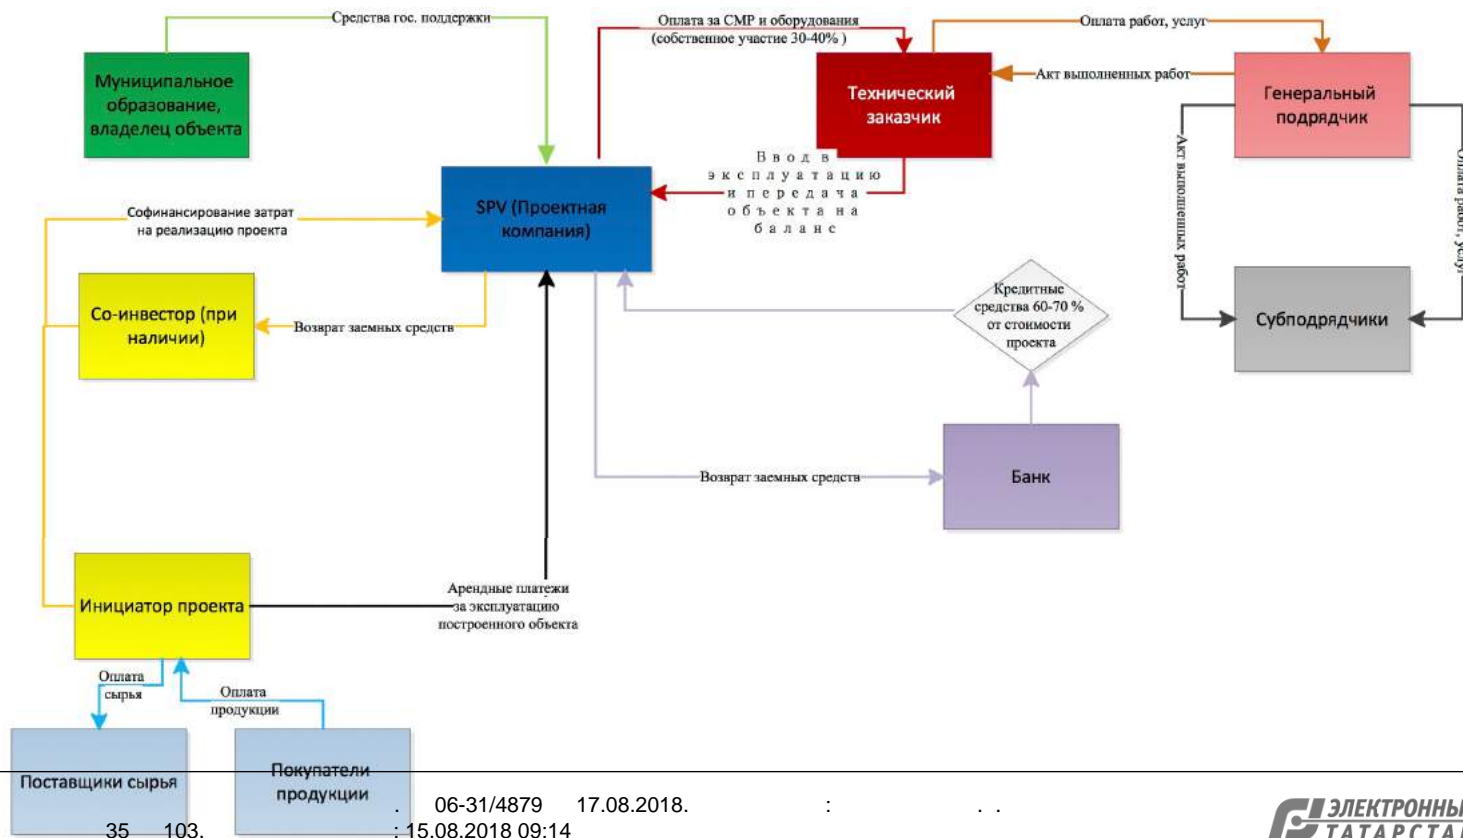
Средства гос. поддержки

Муниципальное образование, владелец объекта

Оплата за СМР и оборудования (собственное участие 30-40% )

Технический заказчик

Оплата работ, услуг

Акт выполненных работ

Генеральный подрядчик

Ввод в эксплуатацию и передача объекта на баланс

SPV (Проектная компания)

Софинансирование затрат на реализацию проекта

Акт выполненных работ

Оплата работ, услуг

Со-инвестор (при наличии)

Возврат заемных средств

Кредитные средства 60-70 % от стоимости проекта

Субподрядчики

Банк

Возврат заемных средств

Инициатор проекта

Арендные платежи за эксплуатацию построенного объекта

Оплата сырья

Оплата продукции

Поставщики сырья

Покупатели продукции

. 06-31/4879 17.08.2018. : . .

35 103. : 15.08.2018 09:14

ЭЛЕКТРОННЫ ТАТАРСТА